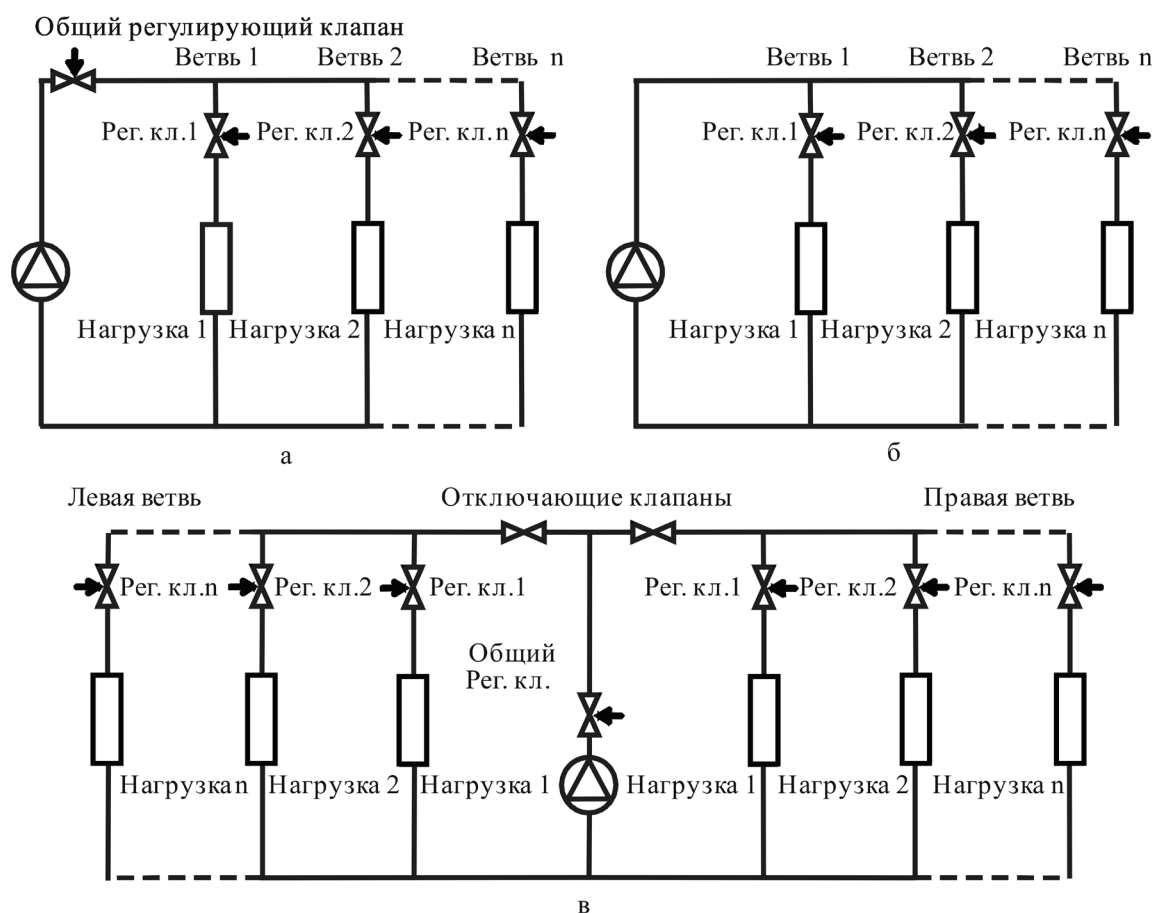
Общий регулирующий клапан
Ветвь 1
Ветвь 2
Ветвь n
Рег. кл.1
Рег. кл.2
Рег. кл.n
Нагрузка 1
Нагрузка 2
Нагрузка n
а

Ветвь 1
Ветвь 2
Ветвь n
Рег. кл.1
Рег. кл.2
Рег. кл.n
Нагрузка 1
Нагрузка 2
Нагрузка n
б

Левая ветвь
Отключающие клапаны
Правая ветвь
Рег. кл.n
Рег. кл.2
Рег. кл.1
Рег. кл.1
Рег. кл.2
Рег. кл.n
Общий
Рег. кл.
Нагрузка n
Нагрузка 2
Нагрузка 1
Нагрузка 1
Нагрузка 2
Нагрузка n
в